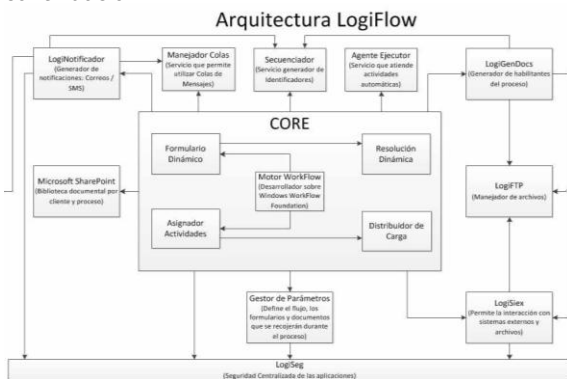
Arquitectura LogiFlow

LogiNotificador
(Generador de notificaciones: Correos / SMS)

Manejador Colas
(Servicio que permite utilizar Colas de Mensajes)

Secuenciador
(Servicio generador de Identificadores)

Agente Ejecutor
(Servicio que atiende actividades automáticas)

LogiGenDocs
(Generador de habilitantes del proceso)

CORE

Formulario Dinámico

Resolución Dinámica

Motor WorkFlow
(Desarrollador sobre Windows WorkFlow Foundation)

Asignador Actividades

Distribuidor de Carga

Microsoft SharePoint
(Biblioteca documental por cliente y proceso)

LogiFTP
(Manejador de archivos)

Gestor de Parámetros
(Define el flujo, los formularios y documentos que se recojerán durante el proceso)

LogiSiex
(Permite la interacción con sistemas externos y archivos)

LogiSeg
(Seguridad Centralizada de las aplicaciones)